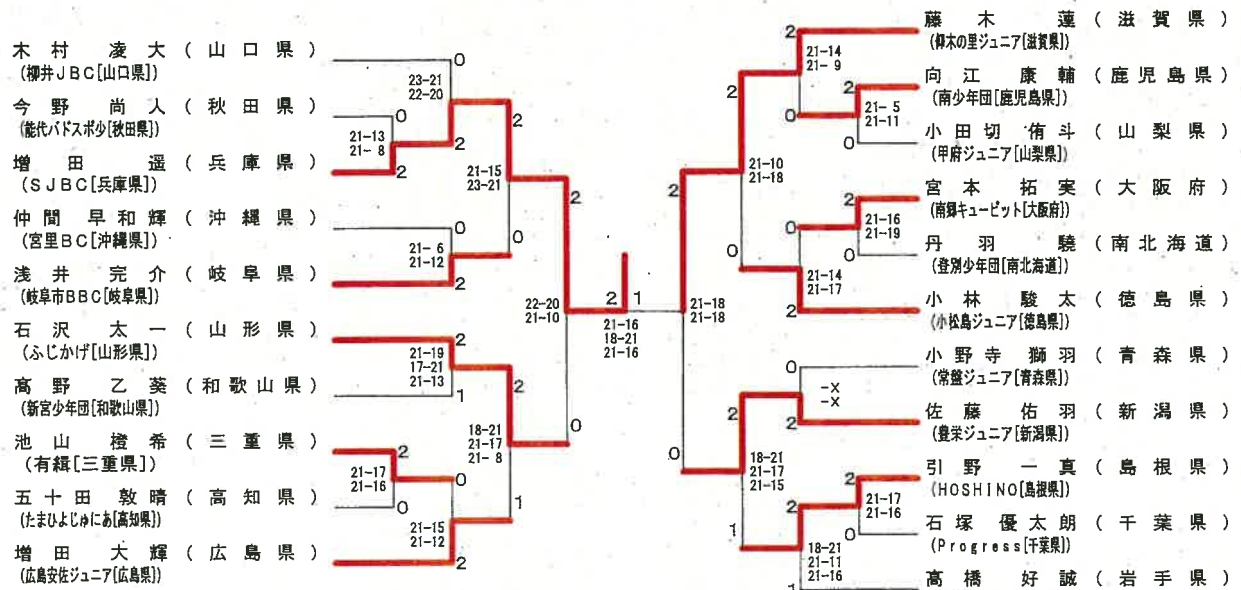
木村 凌大（山口県）
(柳井ＪＢＣ[山口県])
今野 尚人（秋田県）
(能代バドスポ少[秋田県])
増田 遥（兵庫県）
(ＳＪＢＣ[兵庫県])
仲間 早和輝（沖縄県）
(宮里ＢＣ[沖縄県])
浅井 完介（岐阜県）
(岐阜市ＢＢＣ[岐阜県])
石沢 太一（山形県）
(ふじかげ[山形県])
高野 乙葵（和歌山県）
(新宮少年団[和歌山県])
池山 橙希（三重県）
(有籟[三重県])
五十田 敦晴（高知県）
(たまひよじゅにあ[高知県])
増田 大輝（広島県）
(広島安佐ジュニア[広島県])

0
23-21
22-20
0
21-13
21- 8
2
2
2
21-15
23-21
2
0
0
21- 6
21-12
2
22-20
21-10
2
2
21-19
17-21
21-13
1
2
18-21
21-17
21- 8
0
2
21-17
21-16
0
0
21-15
21-12
1
2

2 1
21-16
18-21
21-16

21-18
21-18

藤木 蓮（滋賀県）
(仰木の里ジュニア[滋賀県])
向江 康輔（鹿児島県）
(南少年団[鹿児島県])
小田切 侑斗（山梨県）
(甲府ジュニア[山梨県])
宮本 拓実（大阪府）
(南類キューピット[大阪府])
丹羽 驍（南北海道）
(登別少年団[南北海道])
小林 駿太（徳島県）
(小松島ジュニア[徳島県])
小野寺 獅羽（青森県）
(常盤ジュニア[青森県])
佐藤 佑羽（新潟県）
(豊栄ジュニア[新潟県])
引野 一真（島根県）
(HOSHINO[島根県])
石塚 優太朗（千葉県）
(Progress[千葉県])
高橋 好誠（岩手県）

2
21-14
21- 9
2
0
2
21- 5
21-11
0
2
21-10
21-18
2
0
21-16
21-19
0
0
21-14
21-17
2
0
-x
-x
2
2
0
18-21
21-17
21-15
2
21-17
21-16
0
1
18-21
21-11
21-16